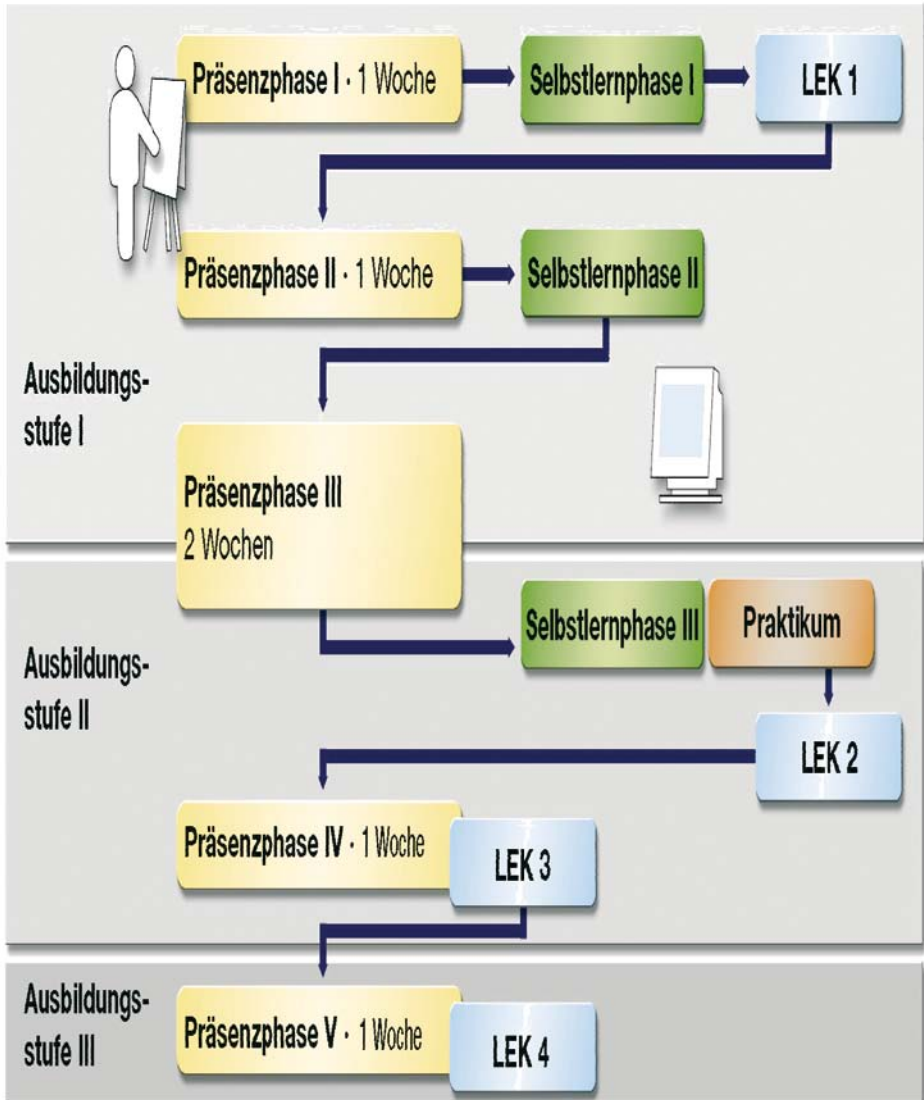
Präsenzphase I · 1 Woche
Selbstlernphase I
LEK 1

Präsenzphase II · 1 Woche
Selbstlernphase II

Ausbildungsstufe I

Präsenzphase III
2 Wochen

Selbstlernphase III
Praktikum

Ausbildungsstufe II

LEK 2

Präsenzphase IV · 1 Woche
LEK 3

Ausbildungsstufe III

Präsenzphase V · 1 Woche
LEK 4